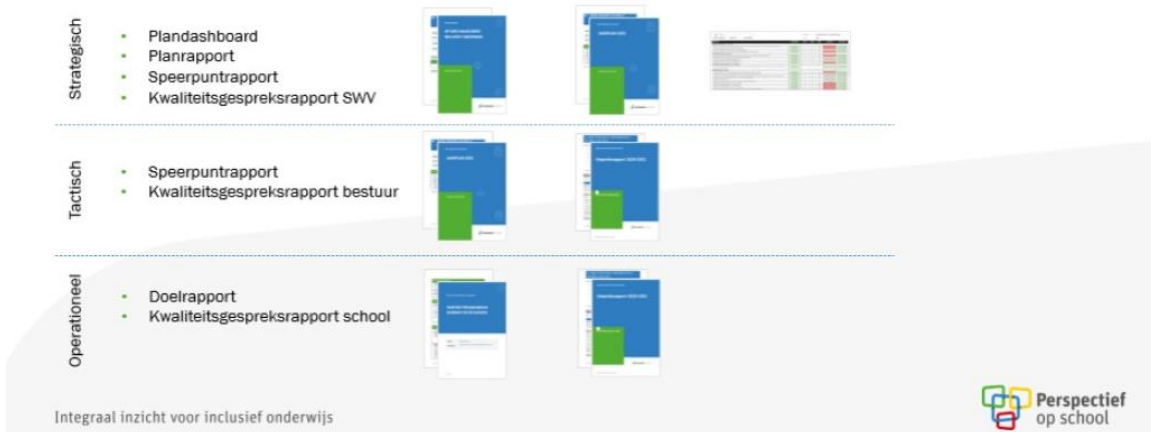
Strategisch

- Plandashboard
- Planrapport
- Speerpuntrapport
- Kwaliteitsgespreksrapport SWV

Tactisch

- Speerpuntrapport
- Kwaliteitsgespreksrapport bestuur

Operationeel

- Doelrapport
- Kwaliteitsgespreksrapport school

Integraal inzicht voor inclusief onderwijs

Perspectief op school